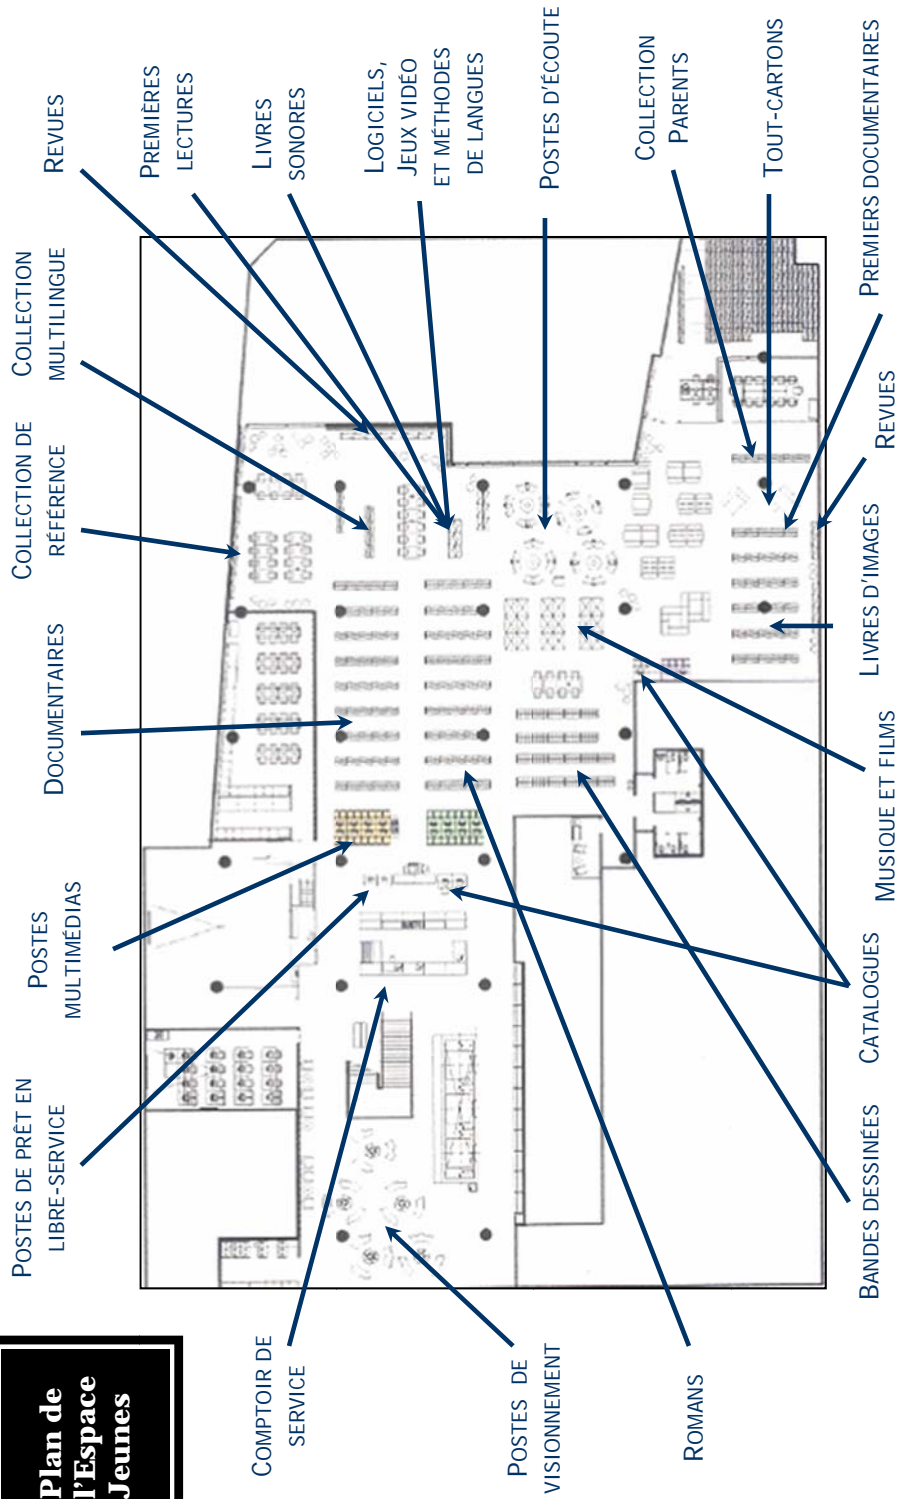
Plan de l'Espace Jeunes

Revues

Premières lectures

Livres sonores

Logiciels, jeux vidéo et méthodes de langues

Postes d'écoute

Collection Parents

Tout-cartons

Premiers documentaires

Revues

Livres d'images

Musique et films

Catalogues

Bandes dessinées

Romans

Postes de visionnement

Comptoir de service

Postes de prêt en libre-service

Postes multimédias

Documentaires

Collection de référence

Collection multilingue